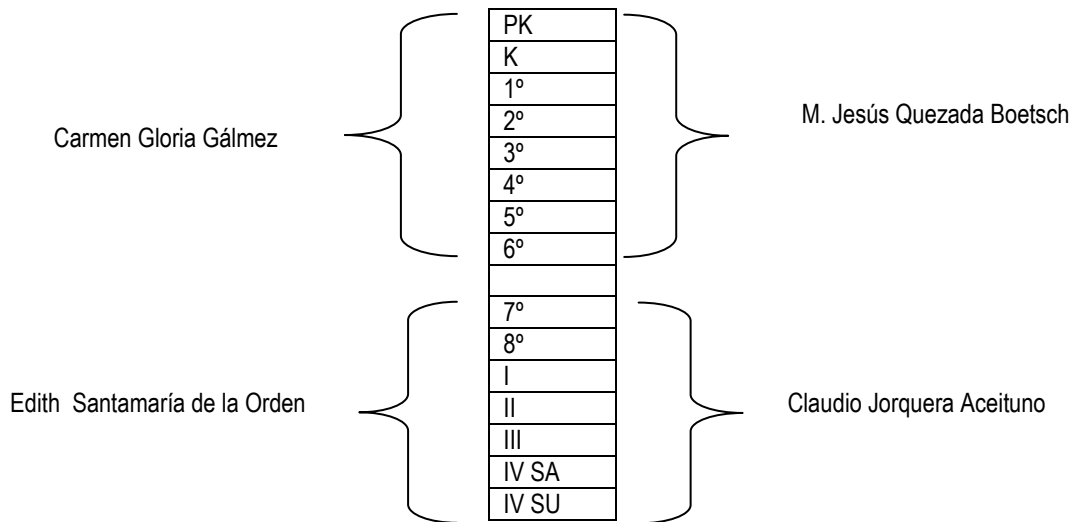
Carmen Gloria Gálmez

| PK |
|---|
| K |
| 1º |
| 2º |
| 3º |
| 4º |
| 5º |
| 6º |
| |
| 7º |
| 8º |
| I |
| II |
| III |
| IV SA |
| IV SU |

M. Jesús Quezada Boetsch

Edith Santamaría de la Orden

Claudio Jorquera Aceituno